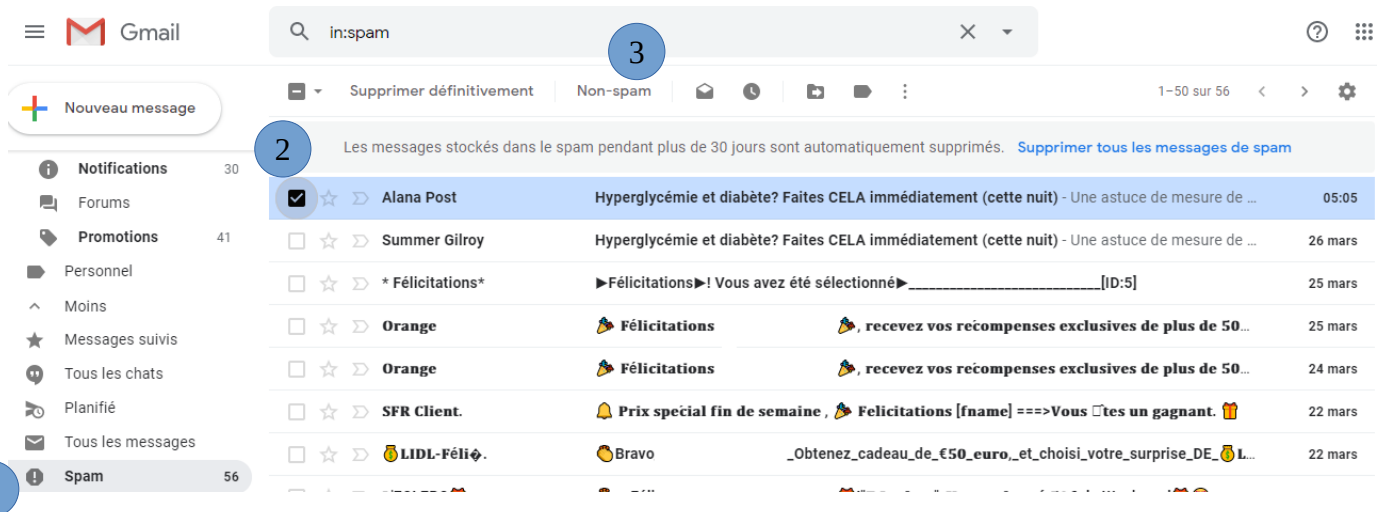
Gmail

in:spam

3

Nouveau message

Supprimer définitivement Non-spam

1–50 sur 56

2

Les messages stockés dans le spam pendant plus de 30 jours sont automatiquement supprimés. Supprimer tous les messages de spam

Notifications 30
Forums
Promotions 41
Personnel
Moins
Messages suivis
Tous les chats
Planifié
Tous les messages
Spam 56

| | | |
|---|---|---|
| Alana Post | Hyperglycémie et diabète? Faites CELA immédiatement (cette nuit) - Une astuce de mesure de ... | 05:05 |
| Summer Gilroy | Hyperglycémie et diabète? Faites CELA immédiatement (cette nuit) - Une astuce de mesure de ... | 26 mars |
| * Félicitations* | ►Félicitations►! Vous avez été sélectionné►__________________________[ID:5] | 25 mars |
| Orange | 🎉 Félicitations 🎉, recevez vos récompenses exclusives de plus de 50... | 25 mars |
| Orange | 🎉 Félicitations 🎉, recevez vos récompenses exclusives de plus de 50... | 24 mars |
| SFR Client. | 🔔 Prix spécial fin de semaine , 🎉 Felicitations [fname] ===>Vous �tes un gagnant. 🎁 | 22 mars |
| 💰LIDL-Féli�. | 👏Bravo _Obtenez_cadeau_de_€50_euro,_et_choisi_votre_surprise_DE_💰L... | 22 mars |